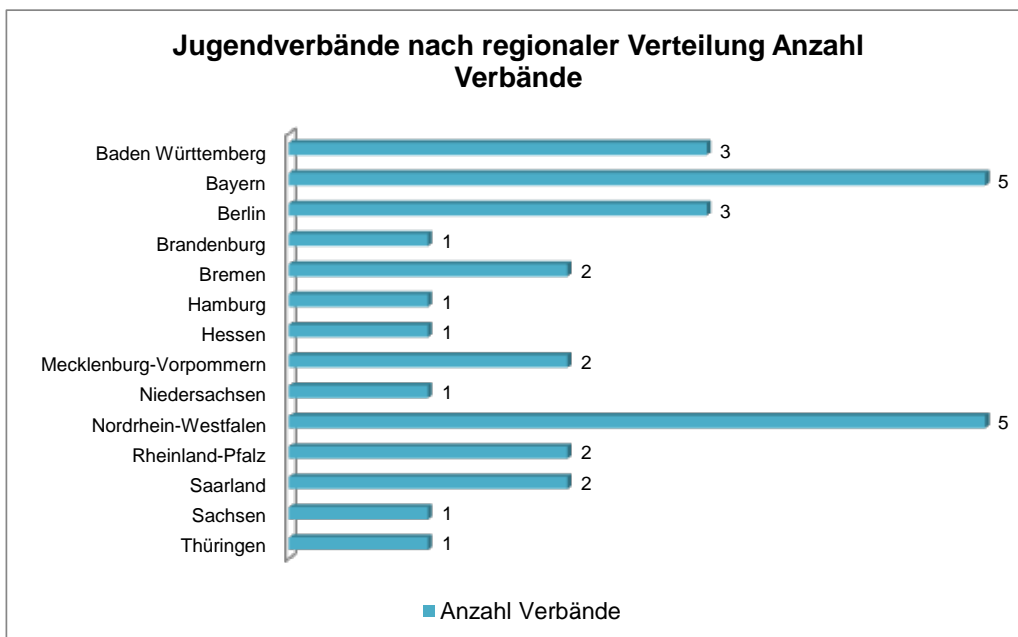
Jugendverbände nach regionaler Verteilung Anzahl Verbände

| | Anzahl Verbände |
|---|---|
| Baden Württemberg | 3 |
| Bayern | 5 |
| Berlin | 3 |
| Brandenburg | 1 |
| Bremen | 2 |
| Hamburg | 1 |
| Hessen | 1 |
| Mecklenburg-Vorpommern | 2 |
| Niedersachsen | 1 |
| Nordrhein-Westfalen | 5 |
| Rheinland-Pfalz | 2 |
| Saarland | 2 |
| Sachsen | 1 |
| Thüringen | 1 |

Anzahl Verbände